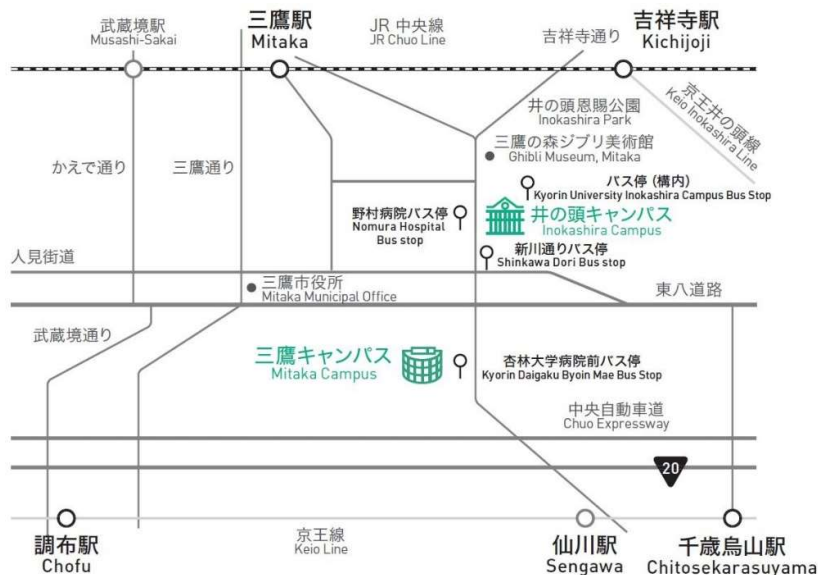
武蔵境駅
Musashi-Sakai

三鷹駅
Mitaka

JR 中央線
JR Chuo Line

吉祥寺通り

吉祥寺駅
Kichijoji

京王井の頭線
Keio Inokashira Line

井の頭恩賜公園
Inokashira Park

三鷹の森ジブリ美術館
Ghibli Museum, Mitaka

かえで通り

三鷹通り

バス停（構内）
Kyorin University Inokashira Campus Bus Stop

野村病院バス停
Nomura Hospital Bus stop

井の頭キャンパス
Inokashira Campus

新川通りバス停
Shinkawa Dori Bus stop

人見街道

三鷹市役所
Mitaka Municipal Office

東八道路

武蔵境通り

三鷹キャンパス
Mitaka Campus

杏林大学病院前バス停
Kyorin Daigaku Byoin Mae Bus Stop

中央自動車道
Chuo Expressway

20

調布駅
Chofu

京王線
Keio Line

仙川駅
Sengawa

千歳烏山駅
Chitosekarasuyama